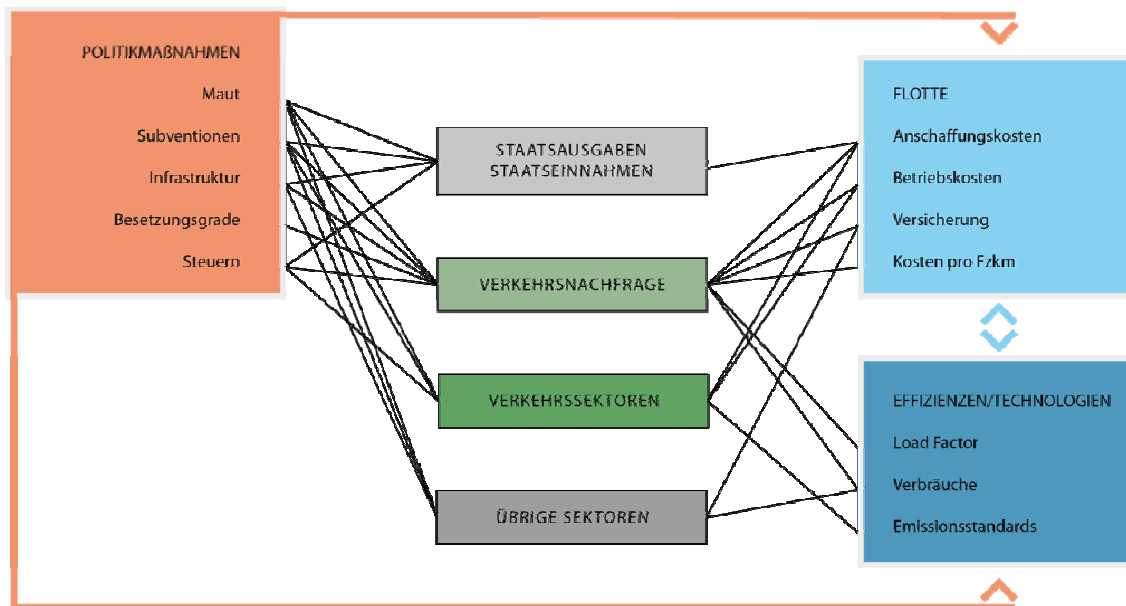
POLITIKMAßNAHMEN
Maut
Subventionen
Infrastruktur
Besetzungsgrade
Steuern

STAATSAUSGABEN
STAATSEINNAHMEN

VERKEHRSNACHFRAGE

VERKEHRSSEKTOREN

ÜBRIGE SEKTOREN

FLOTTE
Anschaffungskosten
Betriebskosten
Versicherung
Kosten pro Fzkm

EFFIZIENZEN/TECHNOLOGIEN
Load Factor
Verbräuche
Emissionsstandards